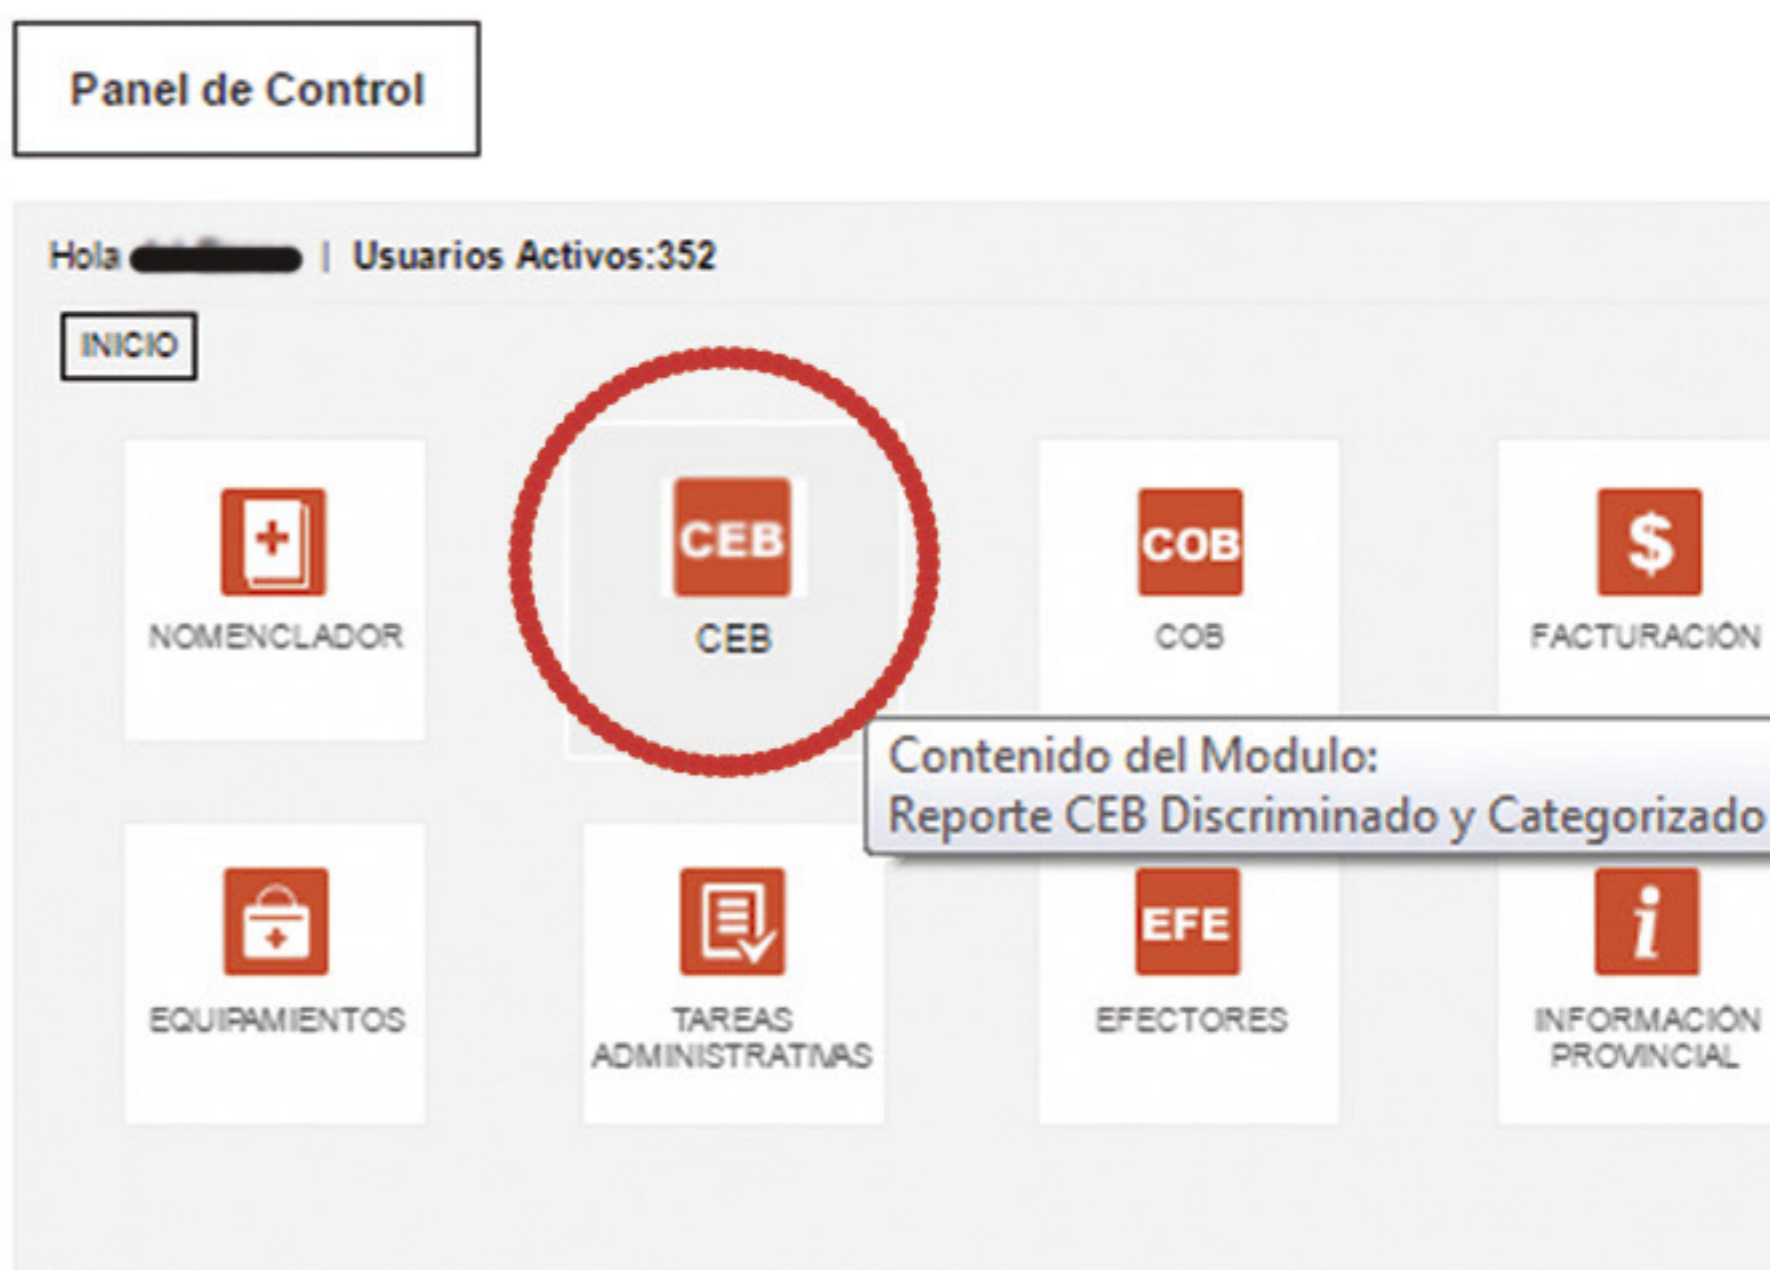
Panel de Control

Hola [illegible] | Usuarios Activos:352

INICIO

NOMENCLADOR

CEB
CEB

COB
COB

$
FACTURACION

Contenido del Modulo:
Reporte CEB Discriminado y Categorizado

EQUIPAMIENTOS

TAREAS ADMINISTRATIVAS

EFE
EFECTORES

i
INFORMACION PROVINCIAL